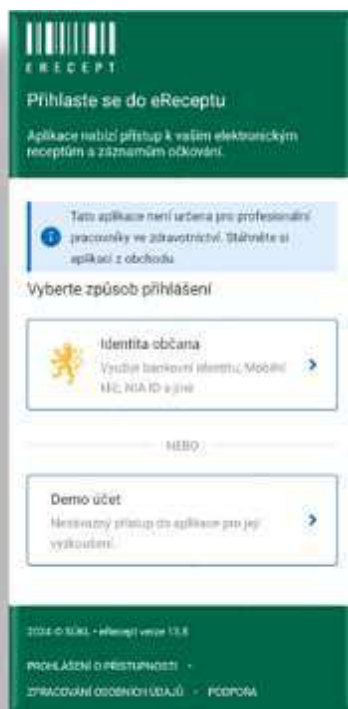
E R E C E P T

Přihlaste se do eReceptu

Aplikace nabízí přístup k vašim elektronickým receptům a záznamům očkování.

Tato aplikace není určena pro profesionální pracovníky ve zdravotnictví. Stáhněte si aplikaci z obchodu.

Vyberte způsob přihlášení

Identita občana
Využije bankovní identitu, Mobilní klíč, NIA ID a jiné

NEBO

Demo účet
Nezávazný přístup do aplikace pro její vyzkoušení.

2024 © SÚKL • eRecept verze 13.8

PROHLÁŠENÍ O PŘÍSTUPNOSTI •

ZPRACOVÁNÍ OSOBNÍCH ÚDAJŮ • PODPORA